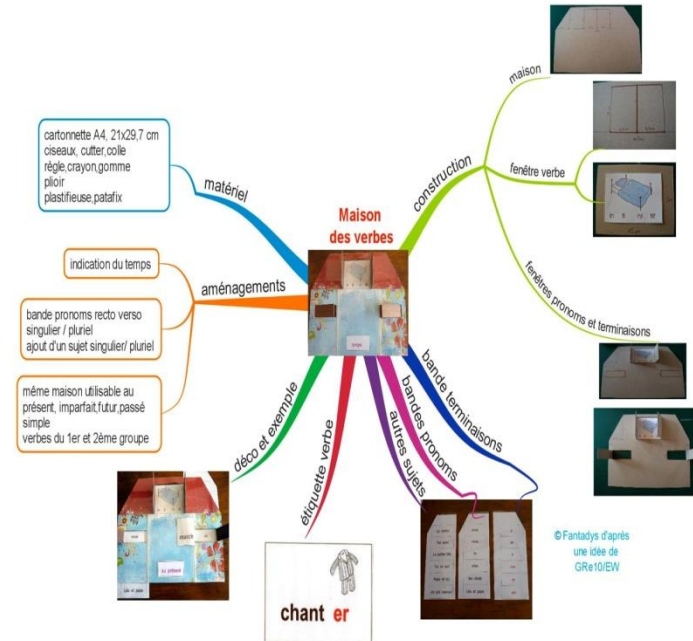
Maison des verbes

matériel

cartonnette A4, 21x29,7 cm
ciseaux, cutter,colle
règle,crayon,gomme
plioir
plastifieuse,patafix

aménagements

indication du temps

bande pronoms recto verso
singulier / pluriel
ajout d'un sujet singulier/ pluriel

même maison utilisable au présent, imparfait,futur,passé simple
verbes du 1er et 2ème groupe

déco et exemple

étiquette verbe

chant er

autres sujets

bandes pronoms

bande terminaisons

construction

maison

fenêtre verbe

fenêtres pronoms et terminaisons

© Fantadys d'après une idée de GRe10/EW